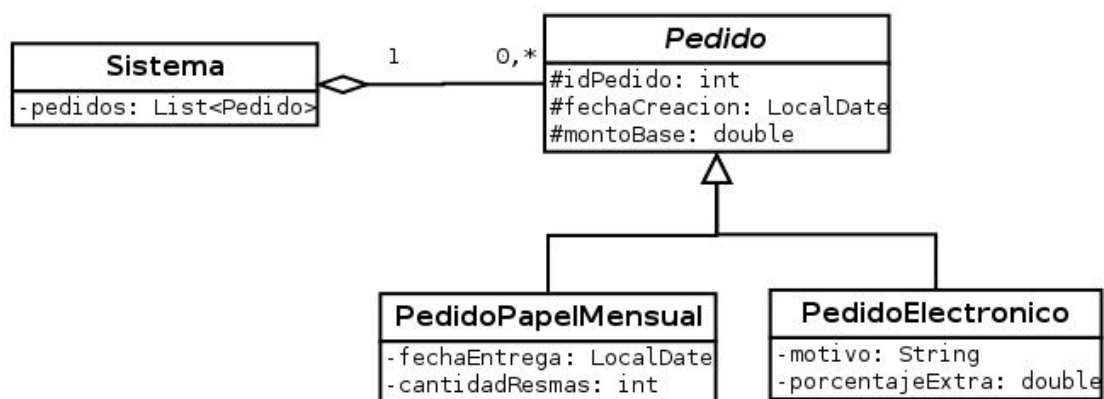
Sistema
-pedidos: List<Pedido>

1

0,*

Pedido
#idPedido: int
#fechaCreacion: LocalDate
#montoBase: double

PedidoPapelMensual
-fechaEntrega: LocalDate
-cantidadResmas: int

PedidoElectronico
-motivo: String
-porcentajeExtra: double